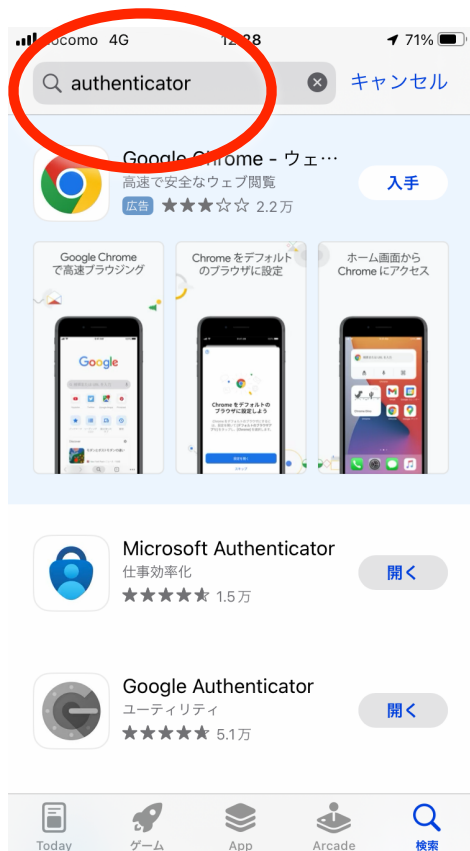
docomo 4G 12:28 71%

authenticator

キャンセル

Google Chrome - ウェ…
高速で安全なウェブ閲覧
広告 2.2万
入手

Google Chrome で高速ブラウジング

Google

Chrome をデフォルトのブラウザに設定

Chrome をデフォルトのブラウザに設定しよう

ホーム画面から Chrome にアクセス

Microsoft Authenticator
仕事効率化
1.5万
開く

Google Authenticator
ユーティリティ
5.1万
開く

Today ゲーム App Arcade 検索